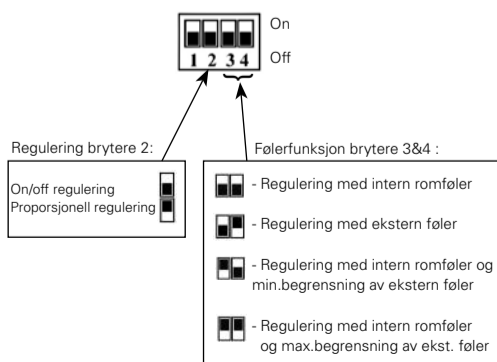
On

Off

1 2 3 4

Regulering brytere 2:

On/off regulering
Proporsjonell regulering

Følerfunksjon brytere 3&4 :

- Regulering med intern romføler

- Regulering med ekstern føler

- Regulering med intern romføler og min.begrensning av ekstern føler

- Regulering med intern romføler og max.begrensning av ekst. føler